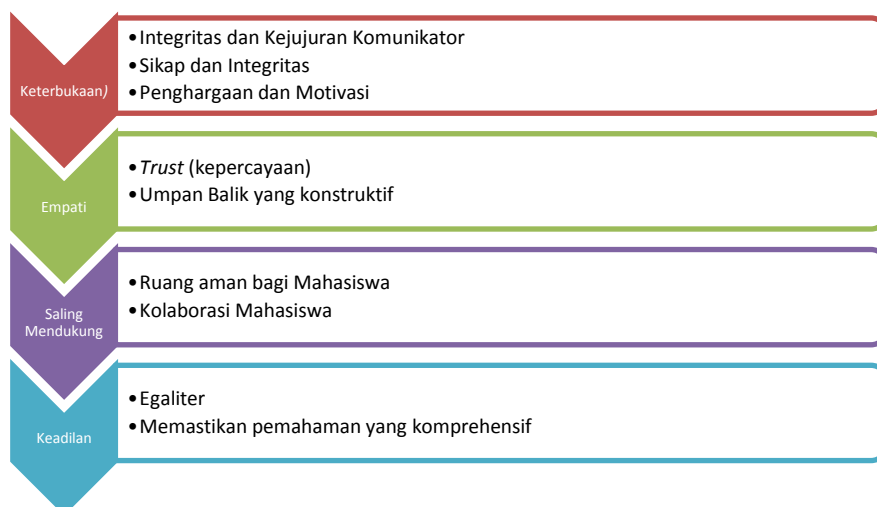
Keterbukaan)

• Integritas dan Kejujuran Komunikator
• Sikap dan Integritas
• Penghargaan dan Motivasi

Empati

• *Trust* (kepercayaan)
• Umpan Balik yang konstruktif

Saling Mendukung

• Ruang aman bagi Mahasiswa
• Kolaborasi Mahasiswa

Keadilan

• Egaliter
• Memastikan pemahaman yang komprehensif